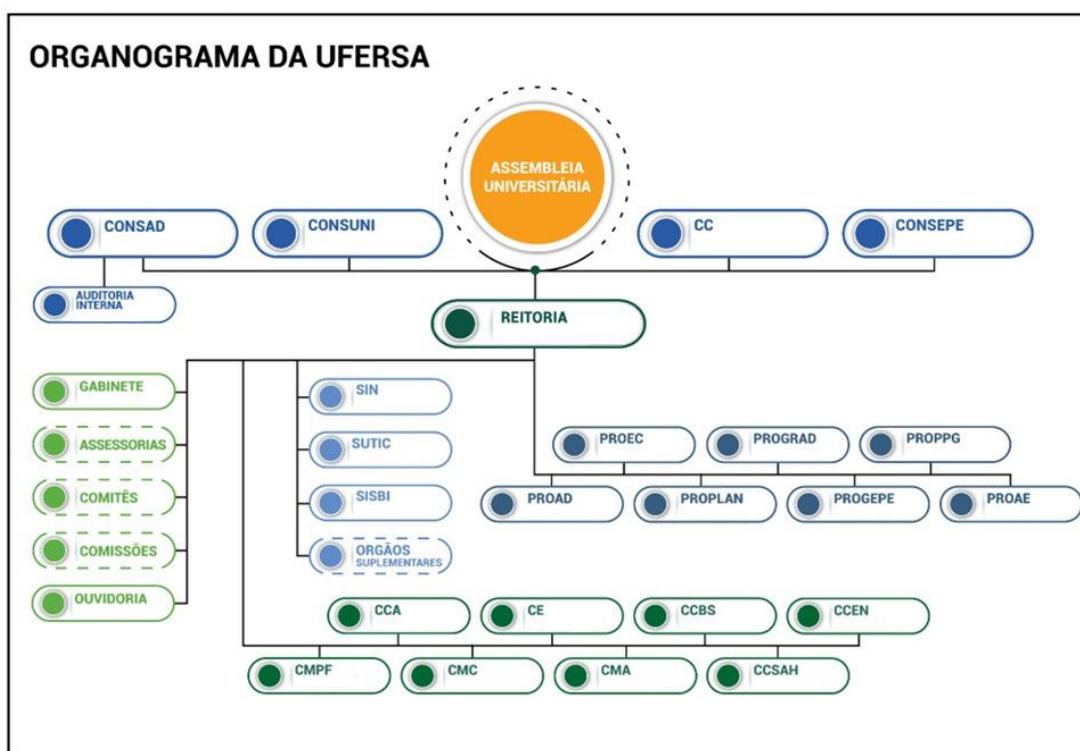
ORGANOGRAMA DA UFERSA

ASSEMBLEIA UNIVERSITÁRIA

CONSAD

CONSUNI

CC

CONSEPE

AUDITORIA INTERNA

REITORIA

GABINETE

ASSESSORIAS

COMITÊS

COMISSÕES

OUVIDORIA

SIN

SUTIC

SISBI

ORGÃOS SUPLEMENTARES

PROEC

PROGRAD

PROPPG

PROAD

PROPLAN

PROGEPE

PROAE

CCA

CE

CCBS

CCEN

CMPF

CMC

CMA

CCSAH